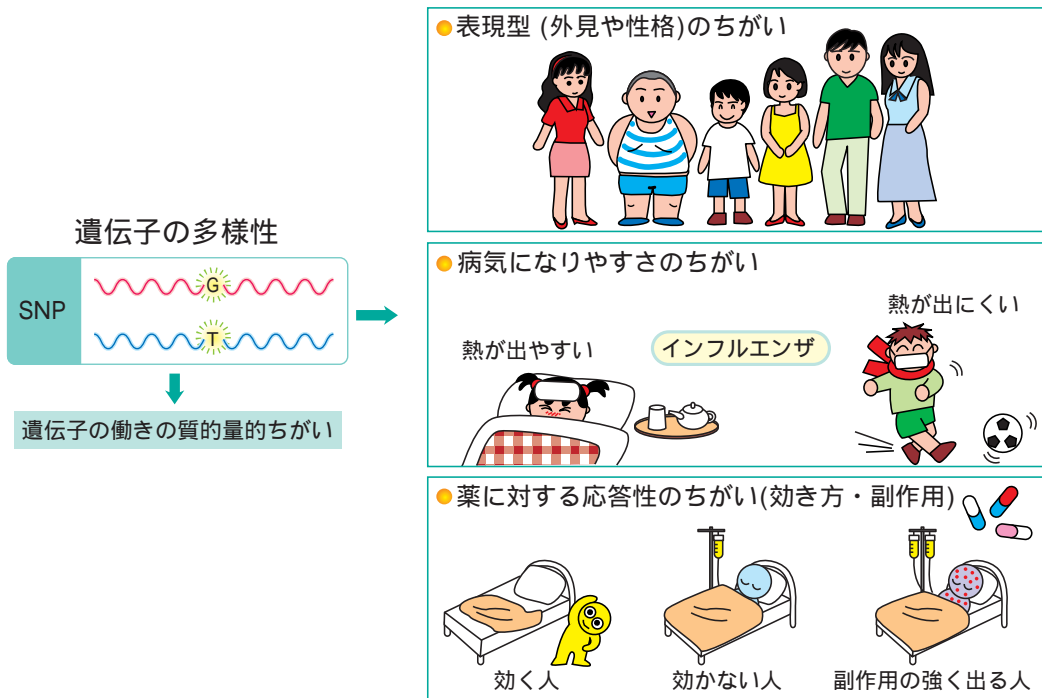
遺伝子の多様性

SNP

G

T

遺伝子の働きの質的量的ちがい

表現型 (外見や性格)のちがい

病気になりやすさのちがい

熱が出やすい

インフルエンザ

熱が出にくい

薬に対する応答性のちがい(効き方・副作用)

効く人

効かない人

副作用の強く出る人